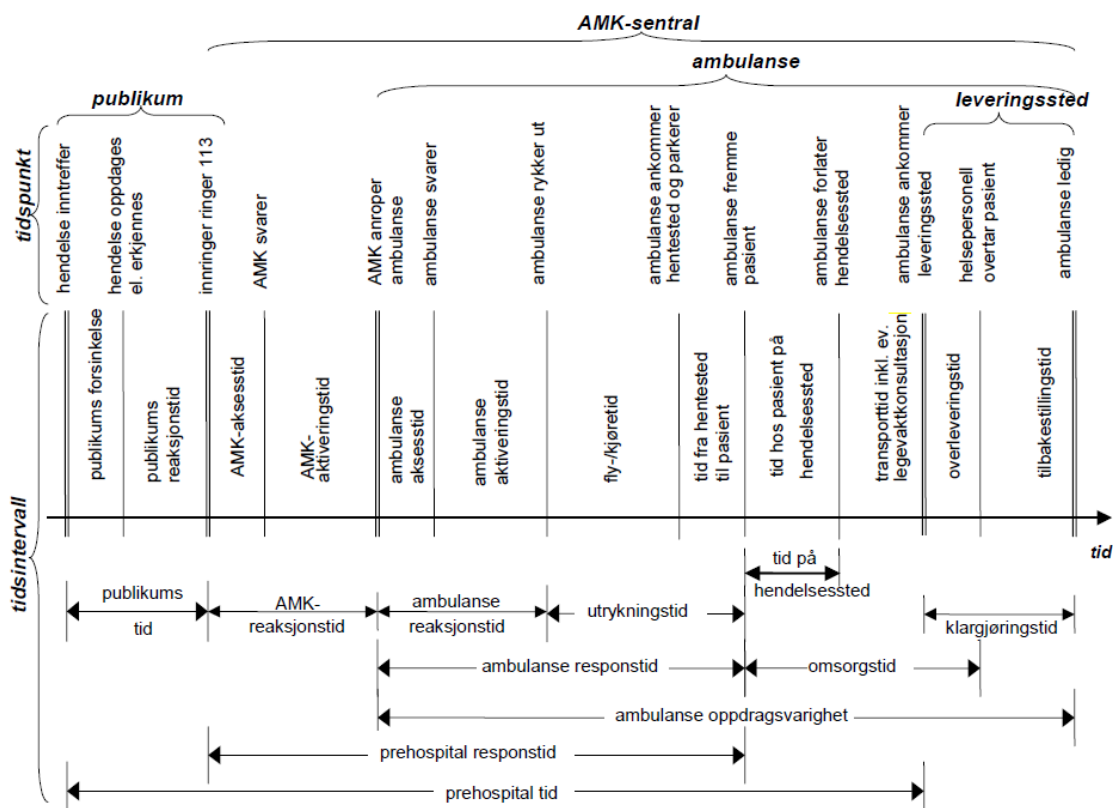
AMK-sentral

ambulanse

publikum

leveringssted

tidspunkt

hendelse inntreffer

hendelse oppdages el. erkjennes

innringer ringer 113

AMK svarer

AMK anroper ambulanse

ambulanse svarer

ambulanse rykker ut

ambulanse ankommer hentested og parkerer

ambulanse fremme pasient

ambulanse forlater hendelsessted

ambulanse ankommer leveringssted

helsepersonell overtar pasient

ambulanse ledig

tidsintervall

publikums forsinkelse

publikums reaksjonstid

AMK-aksesstid

AMK-aktiveringstid

ambulanse aksesstid

ambulanse aktiveringstid

fly-/kjøretid

tid fra hentested til pasient

tid hos pasient på hendelsessted

transporttid inkl. ev. legevaktkonsultasjon

overleveringstid

tilbakestillingstid

tid

tid på hendelsessted

publikums tid

AMK-reaksjonstid

ambulanse reaksjonstid

utrykningstid

klargjøringstid

ambulanse responstid

omsorgstid

ambulanse oppdragsvarighet

prehospital responstid

prehospital tid